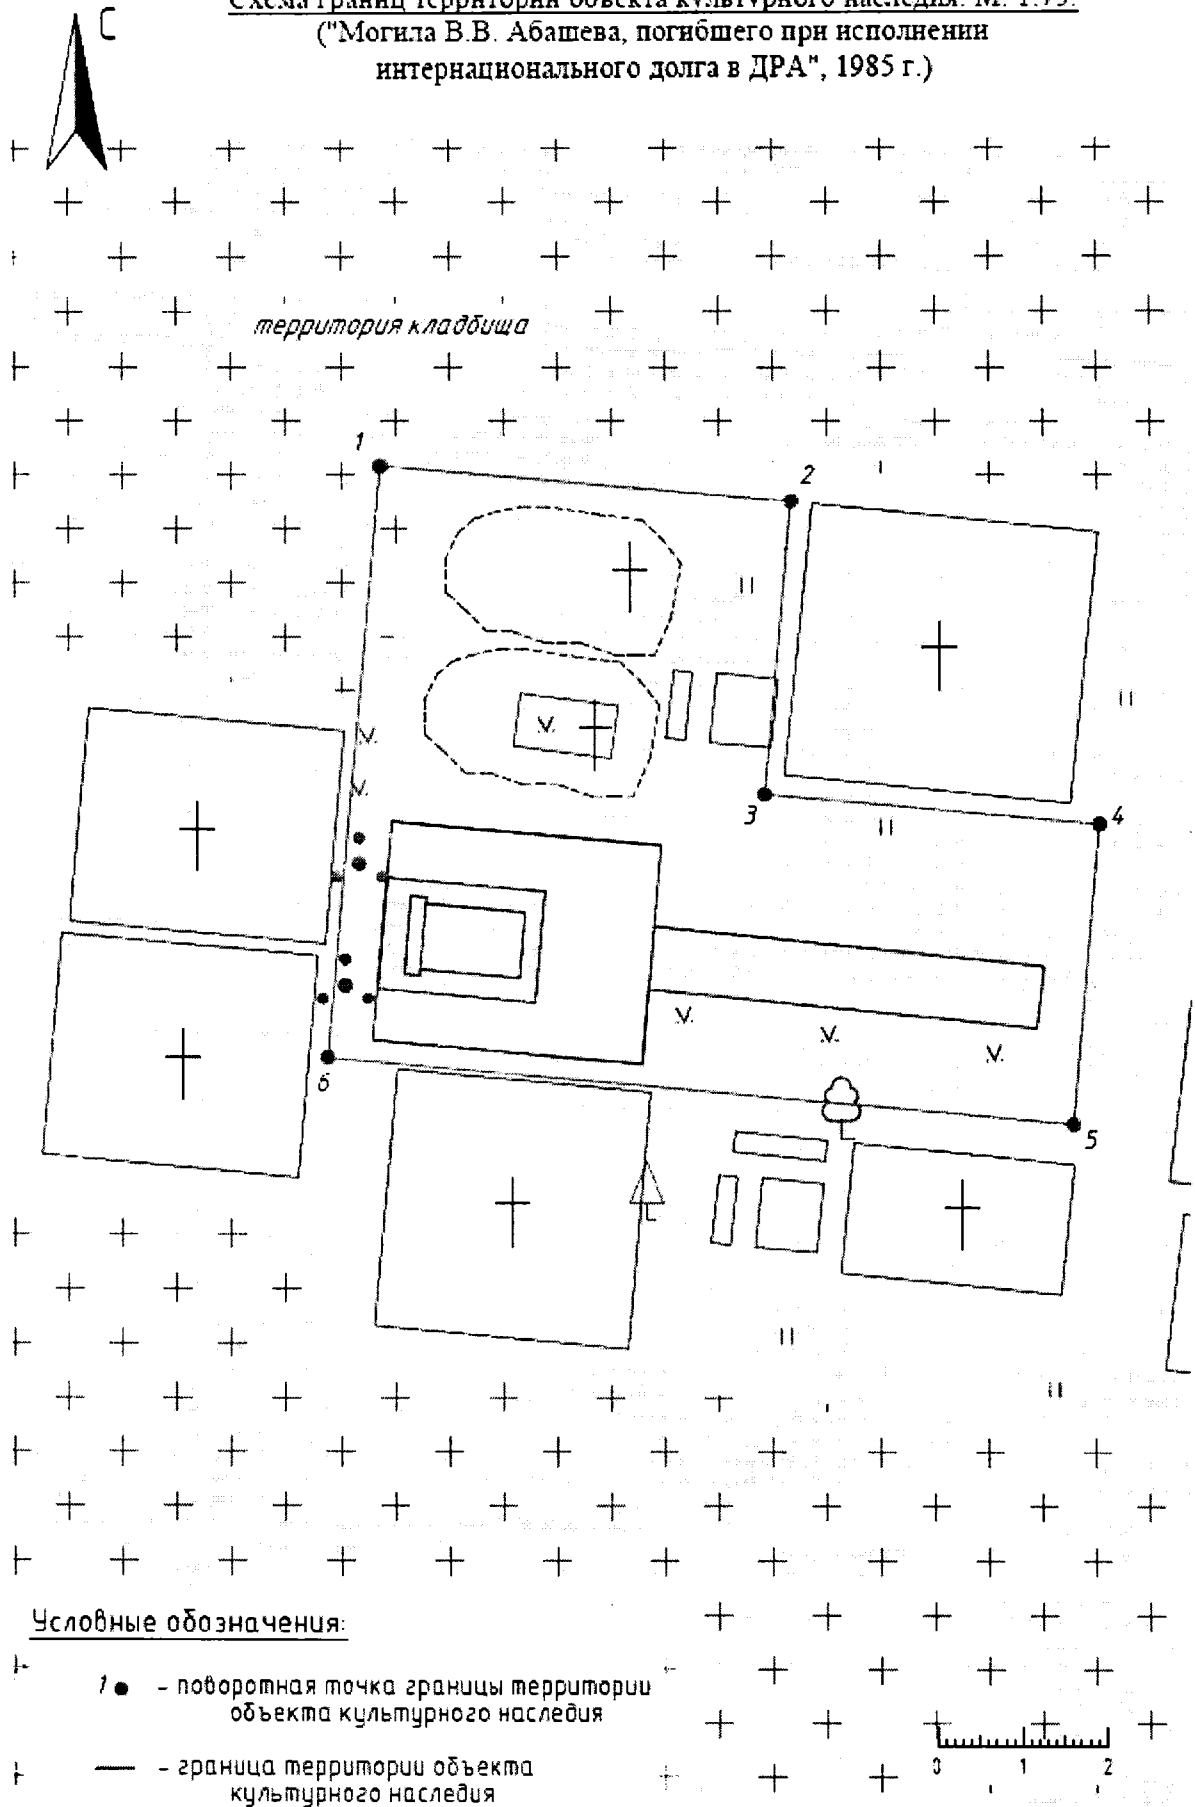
С

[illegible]
("Могила В.В. Абашева, погибшего при исполнении интернационального долга в ДРА", 1985 г.)

территория кладбища

1

2

3

4

5

6

Условные обозначения:

1 - поворотная точка границы территории объекта культурного наследия

- граница территории объекта культурного наследия

0 1 2